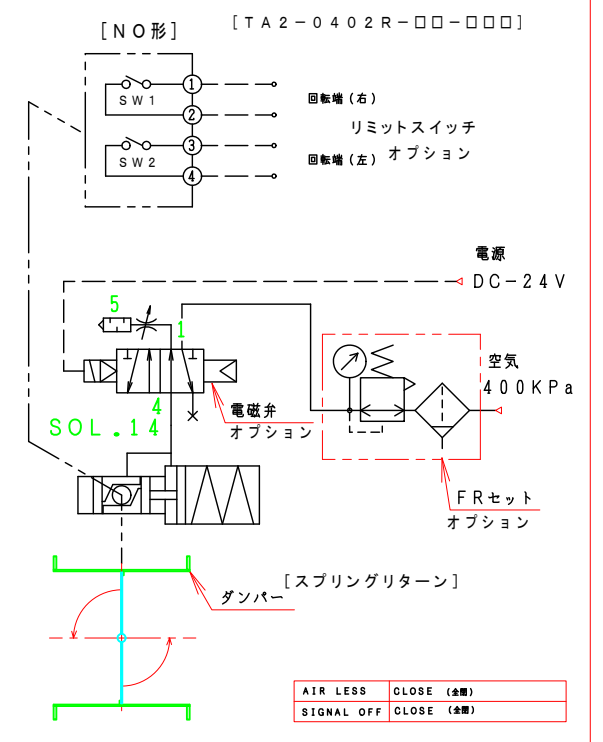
[NO形]

[TA2−0402R−□□−□□□]

SW1
SW2
1
2
3
4

回転端(右)
リミットスイッチ
回転端(左)
オプション

電源
DC−24V

5
1
4
SOL.14

電磁弁
オプション

空気
400KPa

FRセット
オプション

[スプリングリターン]

ダンパー

| AIR LESS | CLOSE (全閉) |
|---|---|
| SIGNAL OFF | CLOSE (全閉) |